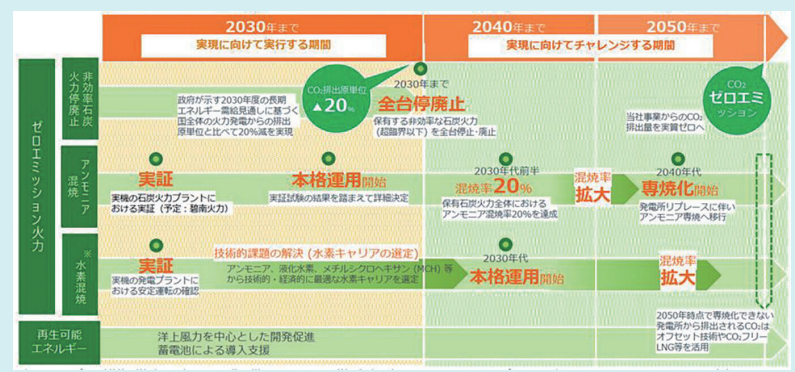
2030年まで
実現に向けて実行する期間
2040年まで
2050年まで
実現に向けてチャレンジする期間

ゼロエミッション火力

非効率石炭火力停廃止
$CO_2$排出原単位
▲20%
2030年まで
全台停廃止
政府が示す2030年度の長期エネルギー需給見通しに基づく国全体の火力発電からの排出原単位と比べて20%減を実現
保有する非効率な石炭火力(超臨界以下)を全台停止・廃止
当社事業からの$CO_2$排出量を実質ゼロへ
$CO_2$
ゼロエミッション

アンモニア混焼
実証
実機の石炭火力プラントにおける実証(予定:碧南火力)
本格運用開始
実証試験の結果を踏まえて詳細決定
2030年代前半
混焼率20%
保有石炭火力全体におけるアンモニア混焼率20%を達成
混焼率拡大
2040年代
専焼化開始
発電所リプレースに伴いアンモニア専焼へ移行

※水素混焼
実証
実機の発電プラントにおける安定運転の確認
技術的課題の解決(水素キャリアの選定)
アンモニア、液化水素、メチルシクロヘキサン(MCH)等から技術的・経済的に最適な水素キャリアを選定
2030年代
本格運用開始
混焼率拡大

再生可能エネルギー
洋上風力を中心とした開発促進
蓄電池による導入支援
2050年時点で専焼化できない発電所から排出される$CO_2$はオフセット技術や$CO_2$フリーLNG等を活用